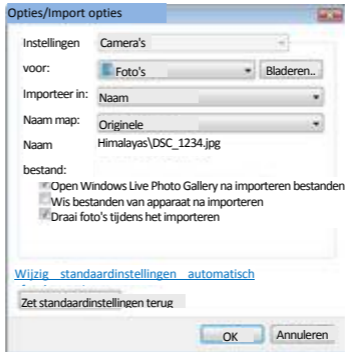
Opties/Import opties

Instellingen Camera's

voor: Foto's Bladeren..

Importeer in: Naam

Naam map: Originele

Naam Himalayas\DSC_1234.jpg

bestand:

Open Windows Live Photo Gallery na importeren bestanden

Wis bestanden van apparaat na importeren

Draai foto's tijdens het importeren

Wijzig standaardinstellingen automatisch

Zet standaardinstellingen terug

OK Annuleren